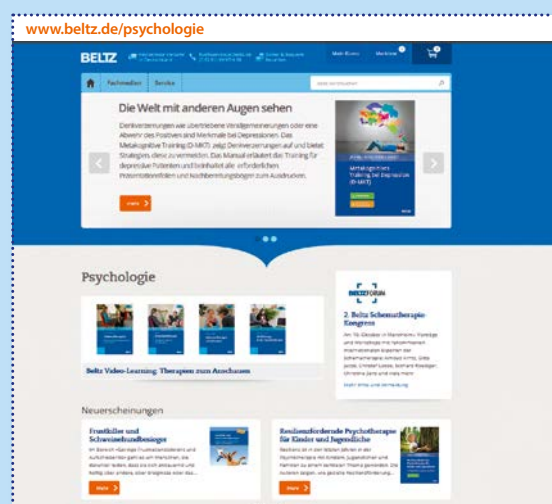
www.beltz.de/psychologie

BELTZ

Mein Konto

Merkliste

Fachmedien

Service

Die Welt mit anderen Augen sehen

Denkverzerrungen wie übertriebene Verallgemeinerungen oder eine Abwehr des Positiven sind Merkmale bei Depressionen. Das Metakognitive Training (D-MKT) zeigt Denkverzerrungen auf und bietet Strategien, diese zu vermeiden. Das Manual erläutert das Training für depressive Patienten und beinhaltet alle erforderlichen Präsentationsfolien und Nachbereitungsbögen zum Ausdrucken.

mehr

Metakognitives Training bei Depression (D-MKT)

Psychologie

Beltz Video-Learning: Therapien zum Anschauen

BELTZFORUM

2. Beltz Schematherapie-Kongress

mehr

Neuerscheinungen

Frustkiller und Schweinehundbesieger

mehr

Resilienzfördernde Psychotherapie für Kinder und Jugendliche

mehr